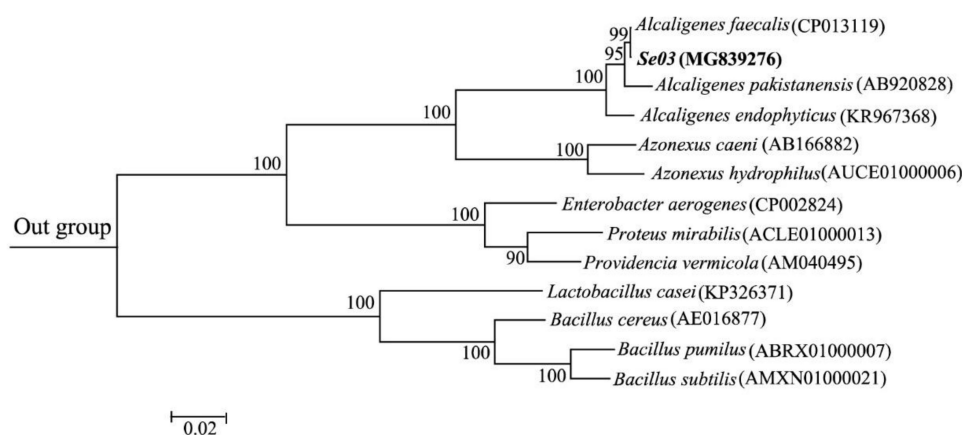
99 Alcaligenes faecalis (CP013119)
95 **Se03 (MG839276)**
100 Alcaligenes pakistanensis (AB920828)
Alcaligenes endophyticus (KR967368)
100
100 Azonexus caeni (AB166882)
Azonexus hydrophilus (AUCE01000006)
100
Out group
100 Enterobacter aerogenes (CP002824)
Proteus mirabilis (ACLE01000013)
90 Providencia vermicola (AM040495)
100 Lactobacillus casei (KP326371)
Bacillus cereus (AE016877)
100
Bacillus pumilus (ABRX01000007)
100 Bacillus subtilis (AMXN01000021)
0.02